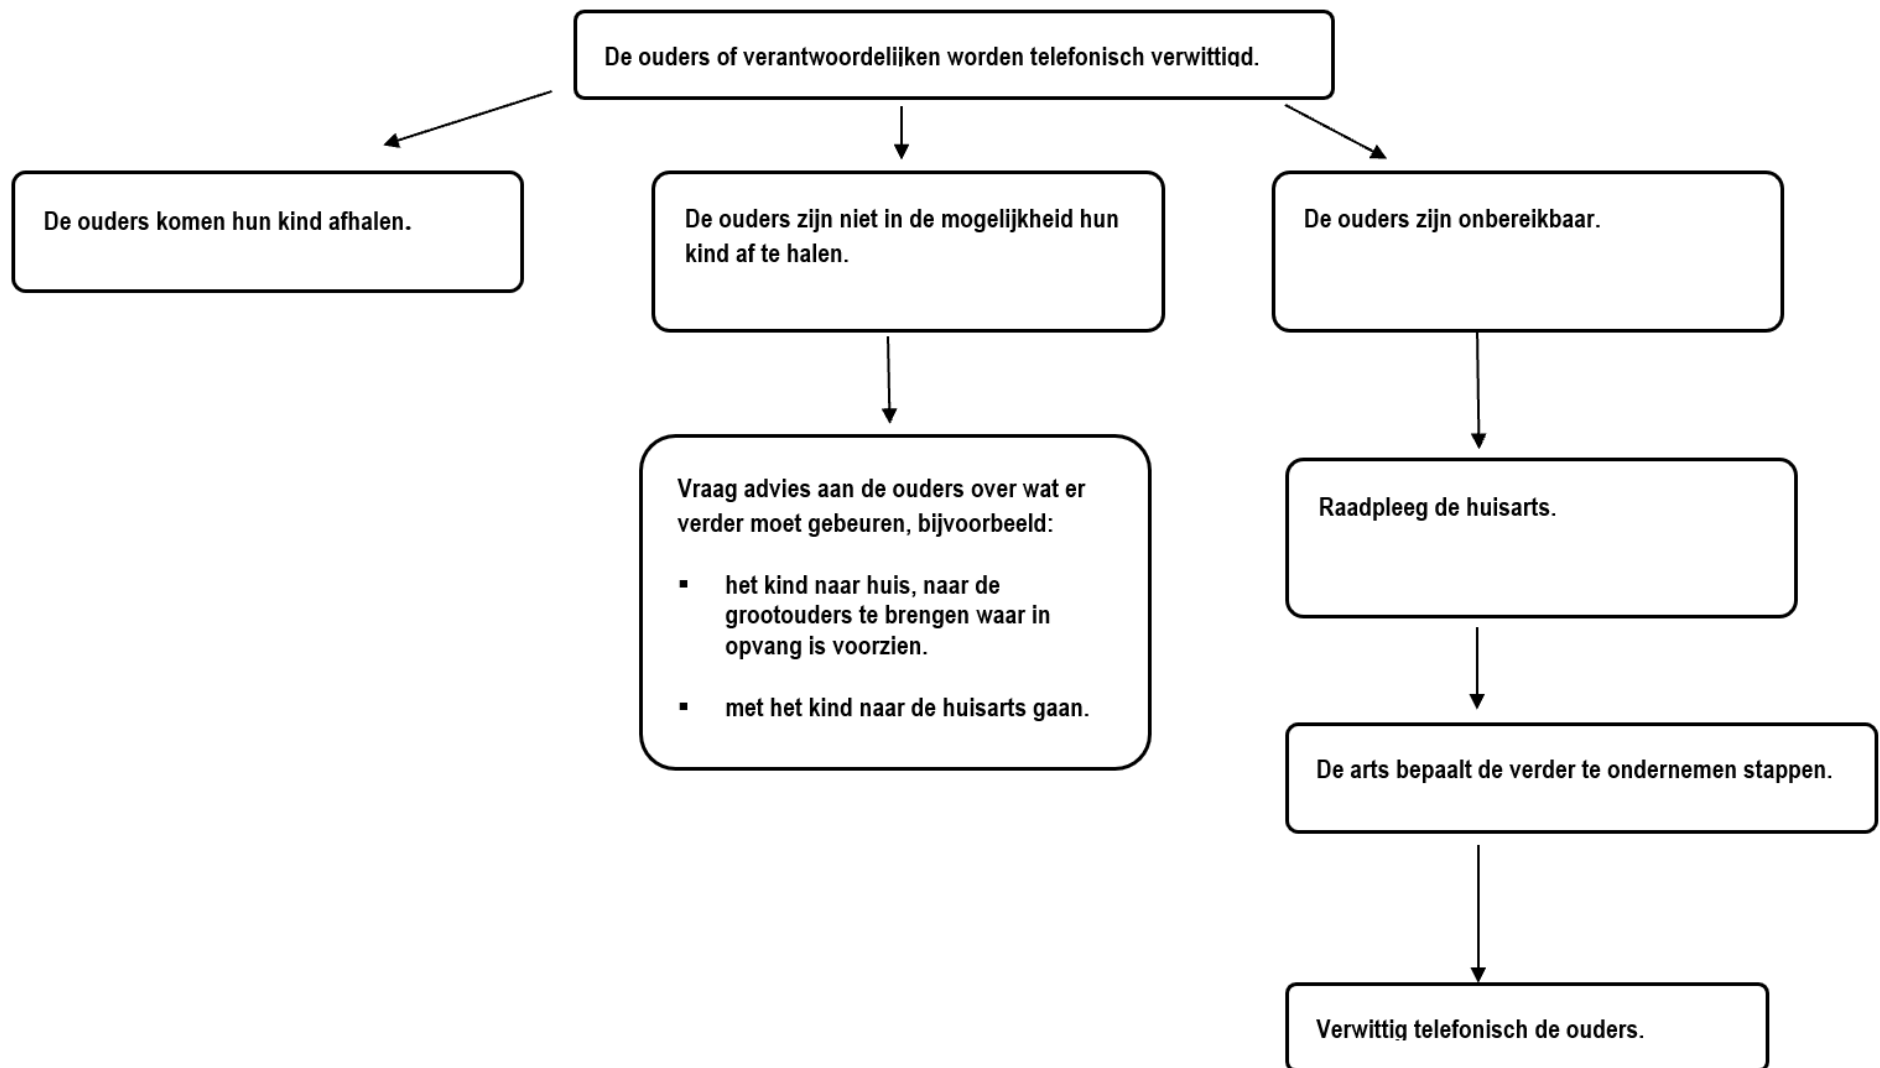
De ouders of verantwoordelijken worden telefonisch verwittigd.

De ouders komen hun kind afhalen.

De ouders zijn niet in de mogelijkheid hun kind af te halen.

De ouders zijn onbereikbaar.

Vraag advies aan de ouders over wat er verder moet gebeuren, bijvoorbeeld:

- het kind naar huis, naar de grootouders te brengen waar in opvang is voorzien.
- met het kind naar de huisarts gaan.

Raadpleeg de huisarts.

De arts bepaalt de verder te ondernemen stappen.

Verwittig telefonisch de ouders.